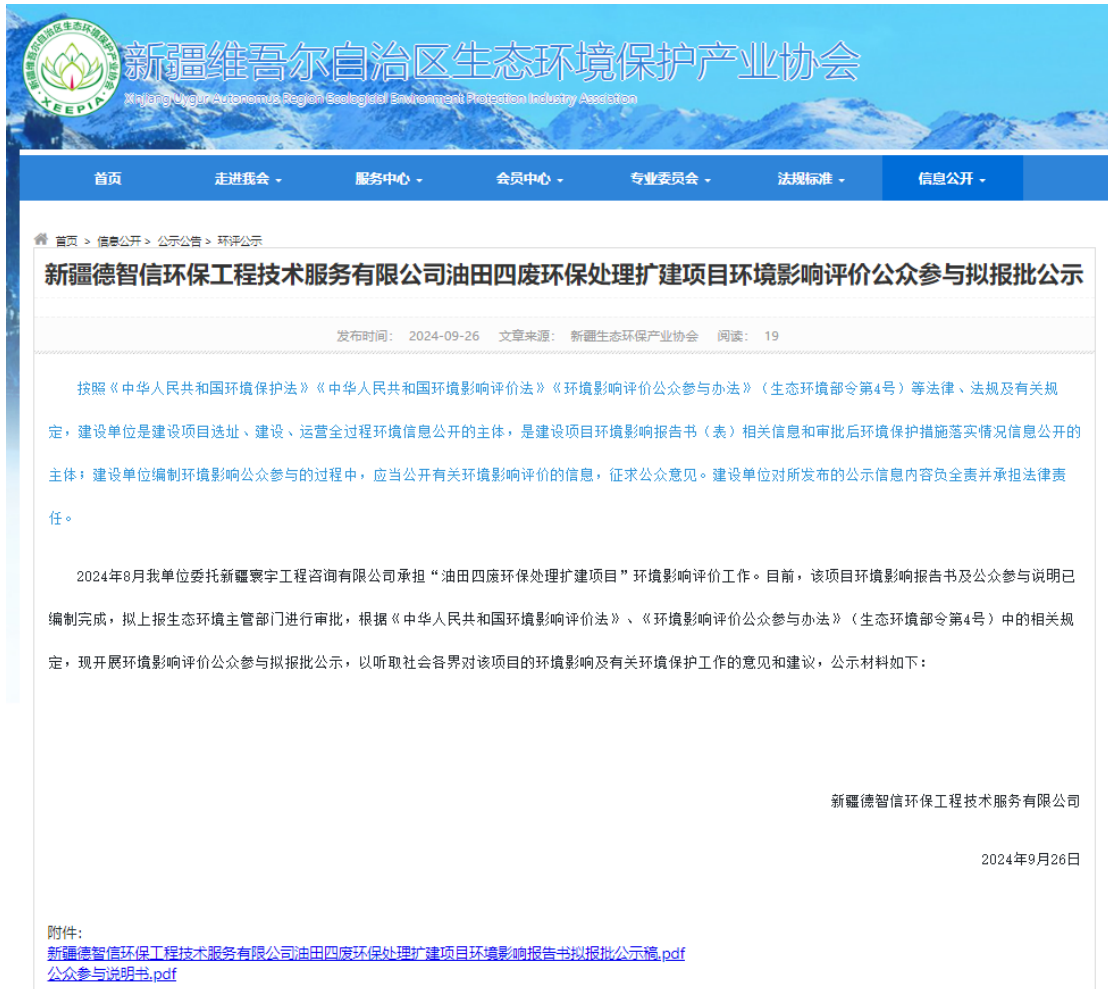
XEEPIA

新疆维吾尔自治区生态环境保护产业协会
Xinjiang Uygur Autonomous Region Ecological Environment Protection Industry Association

首页 走进我会 服务中心 会员中心 专业委员会 法规标准 信息公开

首页 > 信息公开 > 公示公告 > 环评公示

新疆德智信环保工程技术服务有限公司油田四废环保处理扩建项目环境影响评价公众参与拟报批公示

发布时间: 2024-09-26 文章来源: 新疆生态环保产业协会 阅读: 19

按照《中华人民共和国环境保护法》《中华人民共和国环境影响评价法》《环境影响评价公众参与办法》（生态环境部令第4号）等法律、法规及有关规定，建设单位是建设项目选址、建设、运营全过程环境信息公开的主体，是建设项目环境影响报告书（表）相关信息和审批后环境保护措施落实情况信息公开的主体；建设单位编制环境影响公众参与的过程中，应当公开有关环境影响评价的信息，征求公众意见。建设单位对所发布的公示信息内容员全责并承担法律责任。

2024年8月我单位委托新疆寰宇工程咨询有限公司承担“油田四废环保处理扩建项目”环境影响评价工作。目前，该项目环境影响报告书及公众参与说明已编制完成，拟上报生态环境主管部门进行审批，根据《中华人民共和国环境影响评价法》、《环境影响评价公众参与办法》（生态环境部令第4号）中的相关规定，现开展环境影响评价公众参与拟报批公示，以听取社会各界对该项目的环境影响及有关环境保护工作的意见和建议，公示材料如下：

新疆德智信环保工程技术服务有限公司

2024年9月26日

附件:
新疆德智信环保工程技术服务有限公司油田四废环保处理扩建项目环境影响报告书拟报批公示稿.pdf
公众参与说明书.pdf